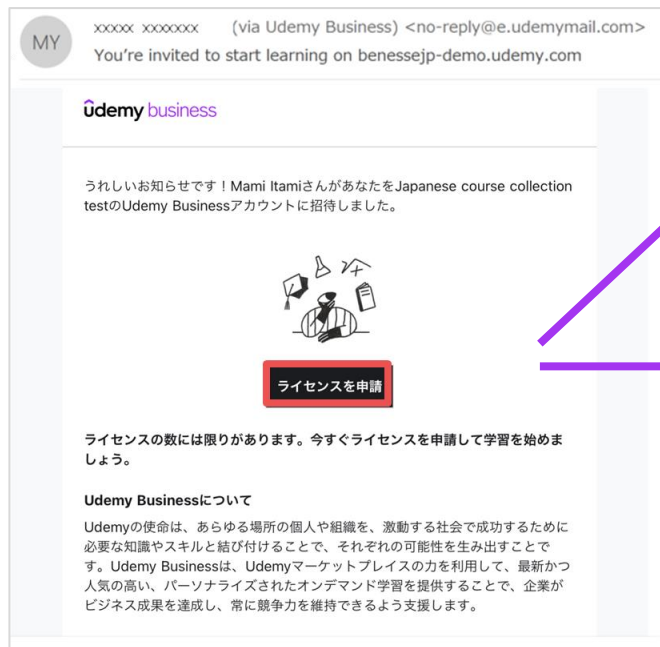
MY

xxxxx xxxxxxx (via Udemy Business) <no-reply@e.udemymail.com>
You're invited to start learning on benessejp-demo.udemy.com

ûdemy business

うれしいお知らせです！Mami Itamiさんがあなたを Japanese course collection testのUdemy Businessアカウントに招待しました。

ライセンスを申請

ライセンスの数には限りがあります。今すぐライセンスを申請して学習を始めましょう。

Udemy Businessについて

Udemyの使命は、あらゆる場所の個人や組織を、激動する社会で成功するために必要な知識やスキルと結び付けることで、それぞれの可能性を生み出すことです。Udemy Businessは、Udemyマーケットプレイスの力を利用して、最新かつ人気の高い、パーソナライズされたオンデマンド学習を提供することで、企業がビジネス成果を達成し、常に競争力を維持できるよう支援します。